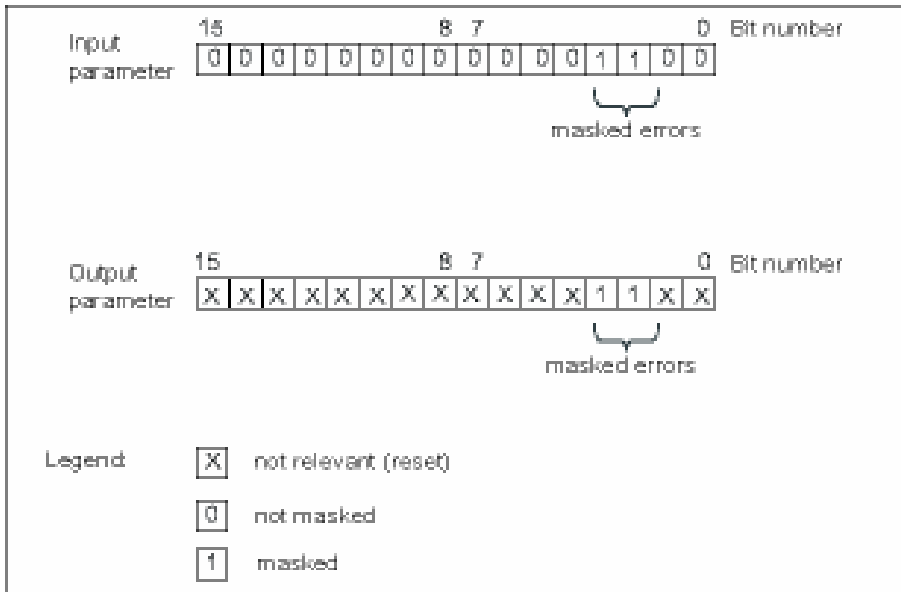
Input parameter

15 8 7 0 Bit number

| 0 | 0 | 0 | 0 | 0 | 0 | 0 | 0 | 0 | 0 | 0 | 0 | 1 | 1 | 0 | 0 |
|---|---|---|---|---|---|---|---|---|---|---|---|---|---|---|---|

masked errors

Output parameter

15 8 7 0 Bit number

| X | X | X | X | X | X | X | X | X | X | X | X | 1 | 1 | X | X |
|---|---|---|---|---|---|---|---|---|---|---|---|---|---|---|---|

masked errors

Legend

X not relevant (reset)

0 not masked

1 masked